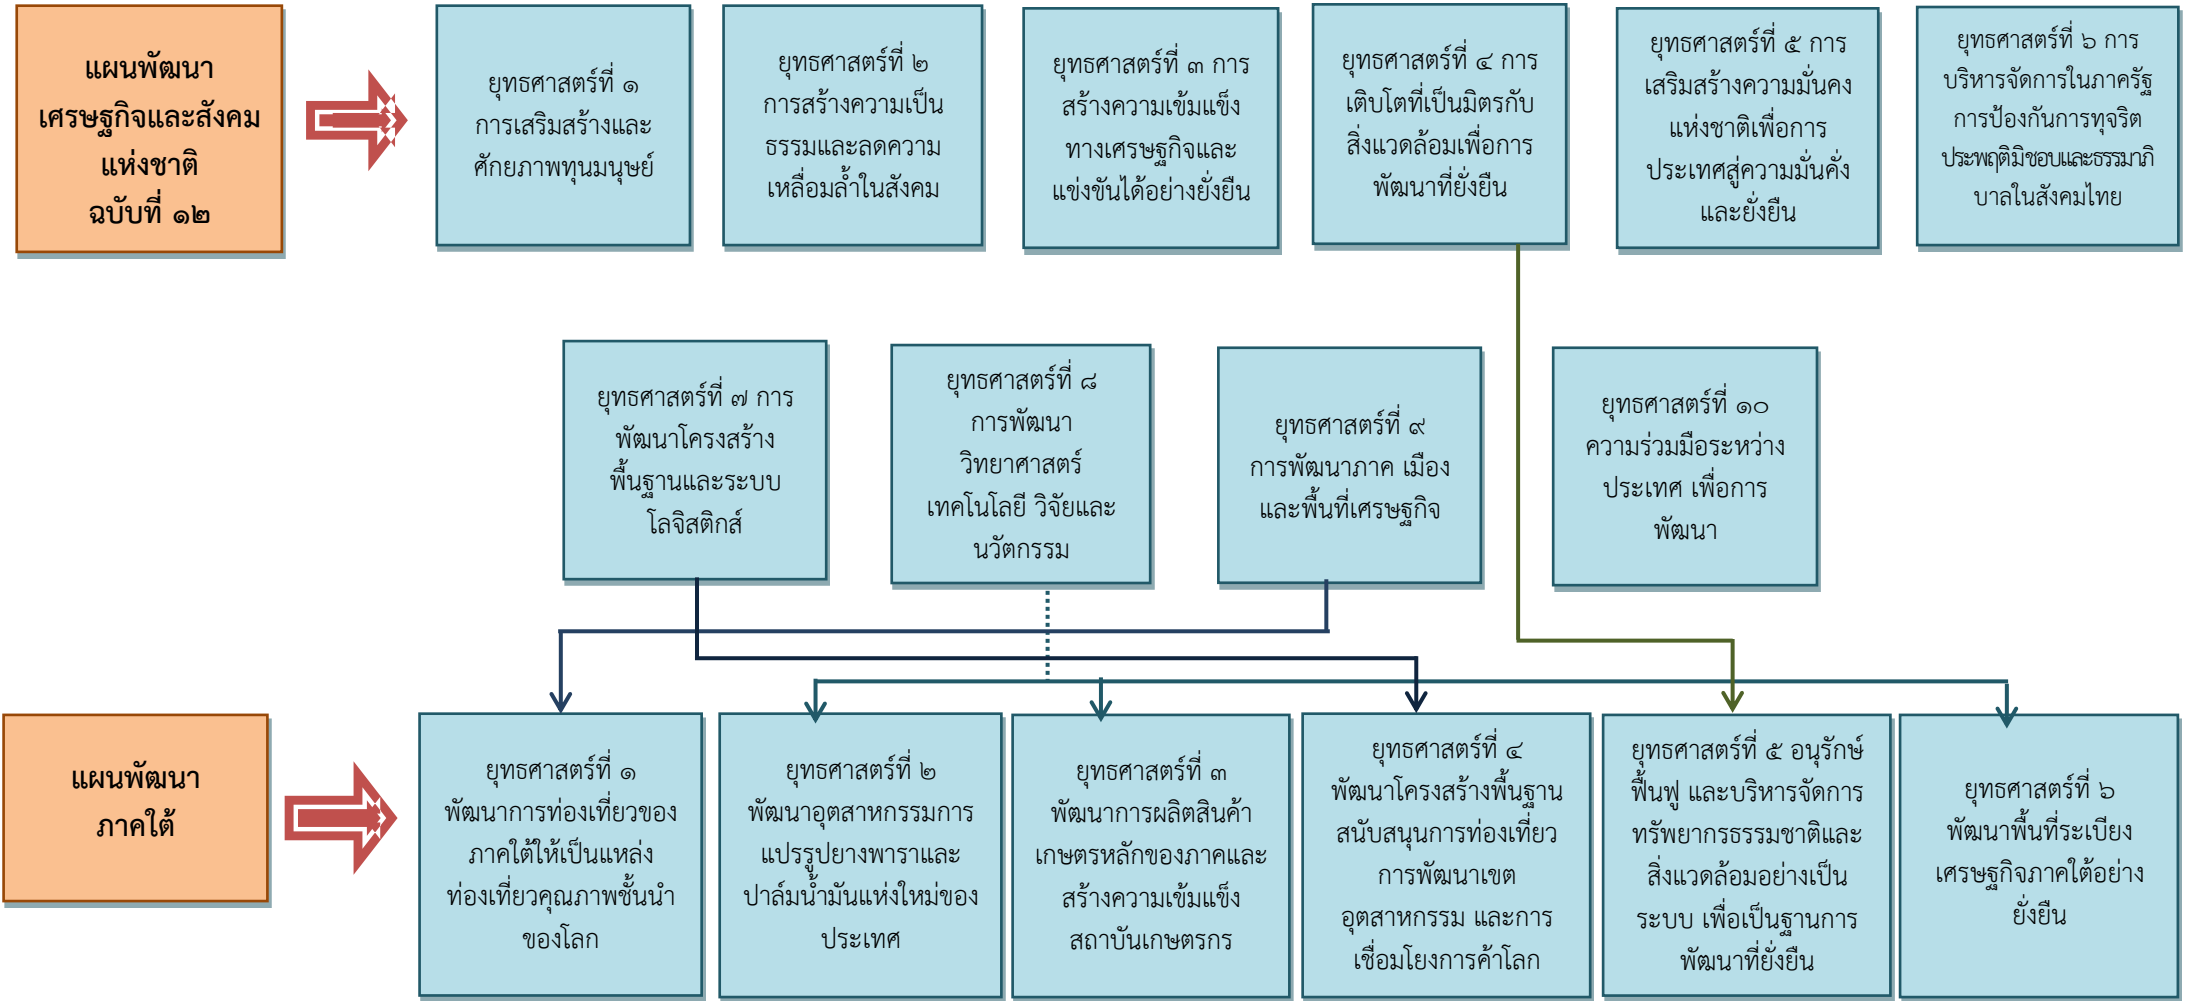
แผนพัฒนาเศรษฐกิจและสังคมแห่งชาติ ฉบับที่ ๑๒

ยุทธศาสตร์ที่ ๑ การเสริมสร้างและศักยภาพทุนมนุษย์

ยุทธศาสตร์ที่ ๒ การสร้างความเป็นธรรมและลดความเหลื่อมล้ำในสังคม

ยุทธศาสตร์ที่ ๓ การสร้างความเข้มแข็งทางเศรษฐกิจและแข่งขันได้อย่างยั่งยืน

ยุทธศาสตร์ที่ ๔ การเติบโตที่เป็นมิตรกับสิ่งแวดล้อมเพื่อการพัฒนาที่ยั่งยืน

ยุทธศาสตร์ที่ ๕ การเสริมสร้างความมั่นคงแห่งชาติเพื่อการประเทศสู่ความมั่นคั่งและยั่งยืน

ยุทธศาสตร์ที่ ๖ การบริหารจัดการในภาครัฐ การป้องกันการทุจริตประพฤติมิชอบและธรรมาภิบาลในสังคมไทย

ยุทธศาสตร์ที่ ๗ การพัฒนาโครงสร้างพื้นฐานและระบบโลจิสติกส์

ยุทธศาสตร์ที่ ๘ การพัฒนาวิทยาศาสตร์ เทคโนโลยี วิจัยและนวัตกรรม

ยุทธศาสตร์ที่ ๙ การพัฒนาภาค เมือง และพื้นที่เศรษฐกิจ

ยุทธศาสตร์ที่ ๑๐ ความร่วมมือระหว่างประเทศ เพื่อการพัฒนา

แผนพัฒนาภาคใต้

ยุทธศาสตร์ที่ ๑ พัฒนาการท่องเที่ยวของภาคใต้ให้เป็นแหล่งท่องเที่ยวคุณภาพชั้นนำของโลก

ยุทธศาสตร์ที่ ๒ พัฒนาอุตสาหกรรมการแปรรูปยางพาราและปาล์มน้ำมันแห่งใหม่ของประเทศ

ยุทธศาสตร์ที่ ๓ พัฒนาการผลิตสินค้าเกษตรหลักของภาคและสร้างความเข้มแข็งสถาบันเกษตรกร

ยุทธศาสตร์ที่ ๔ พัฒนาโครงสร้างพื้นฐานสนับสนุนการท่องเที่ยว การพัฒนาเขตอุตสาหกรรม และการเชื่อมโยงการค้าโลก

ยุทธศาสตร์ที่ ๕ อนุรักษ์ ฟื้นฟู และบริหารจัดการทรัพยากรธรรมชาติและสิ่งแวดล้อมอย่างเป็นระบบ เพื่อเป็นฐานการพัฒนาที่ยั่งยืน

ยุทธศาสตร์ที่ ๖ พัฒนาพื้นที่ระเบียงเศรษฐกิจภาคใต้อย่างยั่งยืน